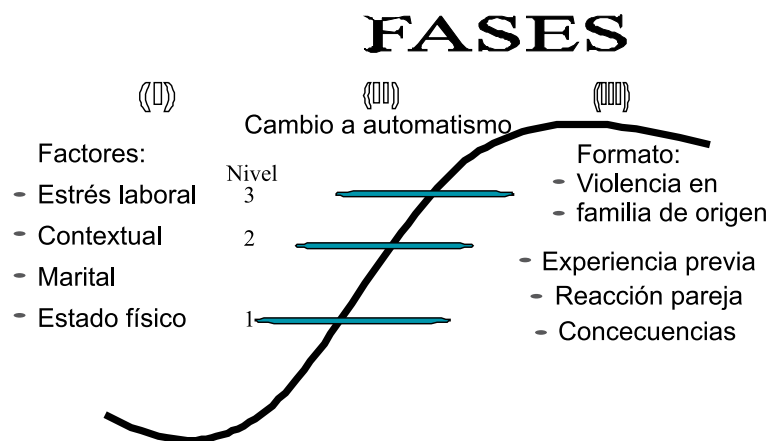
FASES

(I)

(II)

(III)

Cambio a automatismo

Factores:
- Estrés laboral
- Contextual
- Marital
- Estado físico

Nivel
3
2
1

Formato:
- Violencia en
- familia de origen
- Experiencia previa
- Reacción pareja
- Concecuencias